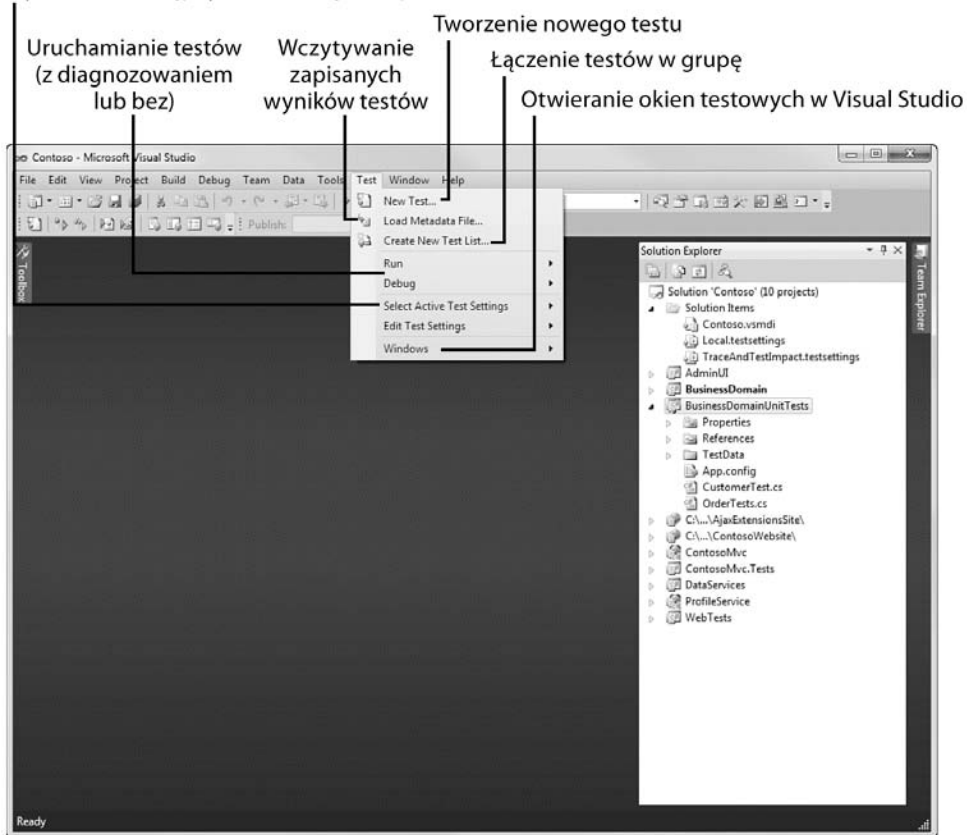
Tworzenie nowego testu

Uruchamianie testów (z diagnozowaniem lub bez)

Wczytywanie zapisanych wyników testów

Łączenie testów w grupę

Otwieranie okien testowych w Visual Studio

Contoso - Microsoft Visual Studio

File Edit View Project Build Debug Team Data Tools Test Window Help

Publish:

Toolbox

New Test...
Load Metadata File...
Create New Test List...
Run
Debug
Select Active Test Settings
Edit Test Settings
Windows

Solution Explorer

Solution 'Contoso' (10 projects)
Solution Items
Contoso.vsmdi
Local.testsettings
TraceAndTestImpact.testsettings
AdminUI
BusinessDomain
BusinessDomainUnitTests
Properties
References
TestData
App.config
CustomerTest.cs
OrderTests.cs
C:\...\AjaxExtensionsSite\
C:\...\ContosoWebsite\
ContosoMvc
ContosoMvc.Tests
DataServices
ProfileService
WebTests

Team Explorer

Ready